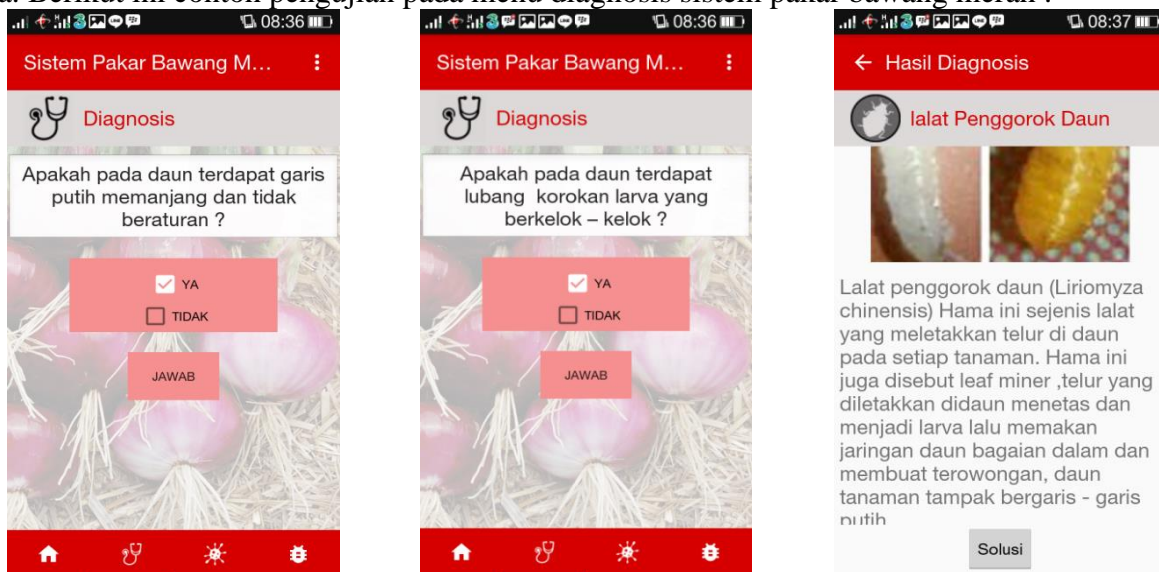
a. Berikut ini contoh pengujian pada menu diagnosis sistem pakar bawang merah :

08:36

Sistem Pakar Bawang M...

Diagnosis

Apakah pada daun terdapat garis putih memanjang dan tidak beraturan ?

YA

TIDAK

JAWAB

08:36

Sistem Pakar Bawang M...

Diagnosis

Apakah pada daun terdapat lubang korokan larva yang berkelok – kelok ?

YA

TIDAK

JAWAB

08:37

← Hasil Diagnosis

lalat Penggorok Daun

Lalat penggorok daun (Liriomyza chinensis) Hama ini sejenis lalat yang meletakkan telur di daun pada setiap tanaman. Hama ini juga disebut leaf miner ,telur yang diletakkan didaun menetas dan menjadi larva lalu memakan jaringan daun bagaian dalam dan membuat terowongan, daun tanaman tampak bergaris - garis putih

Solusi